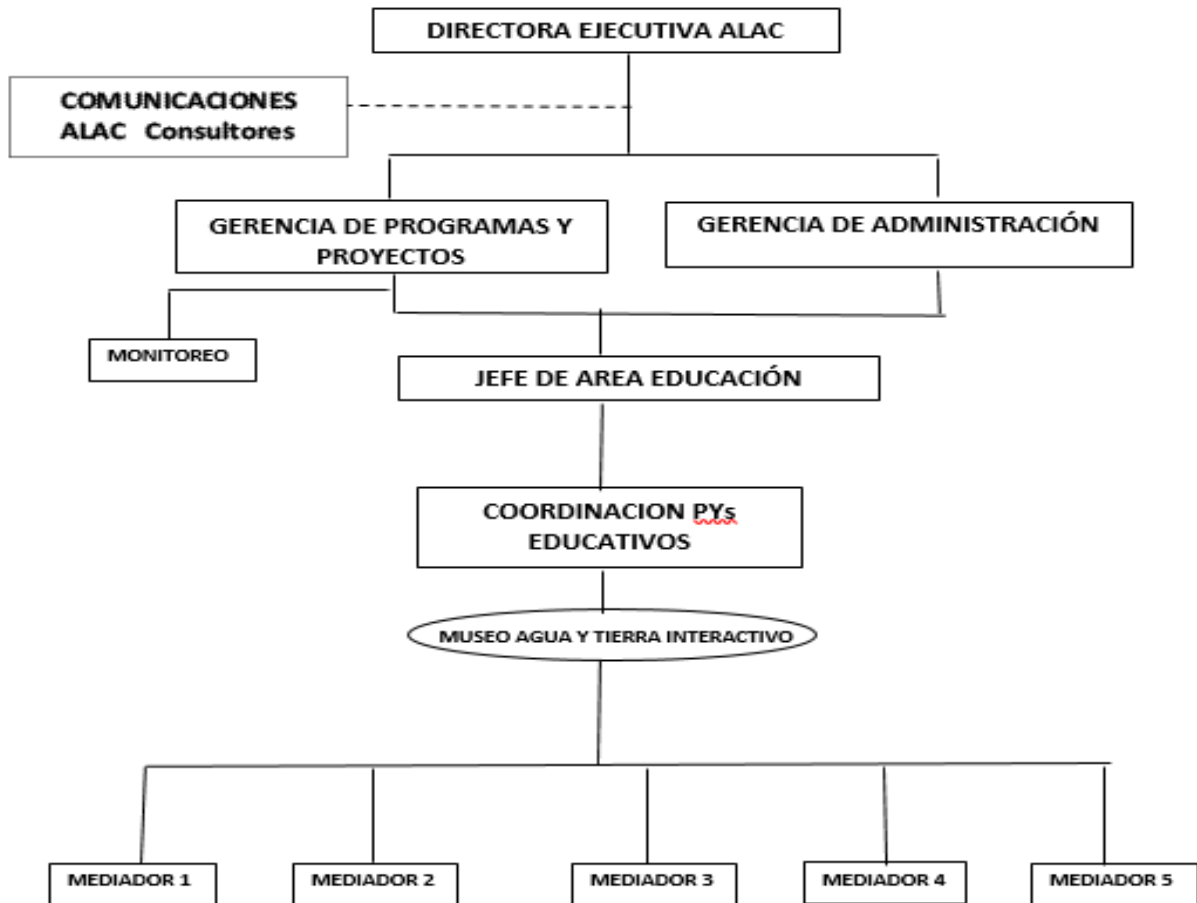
DIRECTORA EJECUTIVA ALAC

COMUNICACIONES ALAC Consultores

GERENCIA DE PROGRAMAS Y PROYECTOS

GERENCIA DE ADMINISTRACIÓN

MONITOREO

JEFE DE AREA EDUCACIÓN

COORDINACION PYs EDUCATIVOS

MUSEO AGUA Y TIERRA INTERACTIVO

MEDIADOR 1

MEDIADOR 2

MEDIADOR 3

MEDIADOR 4

MEDIADOR 5